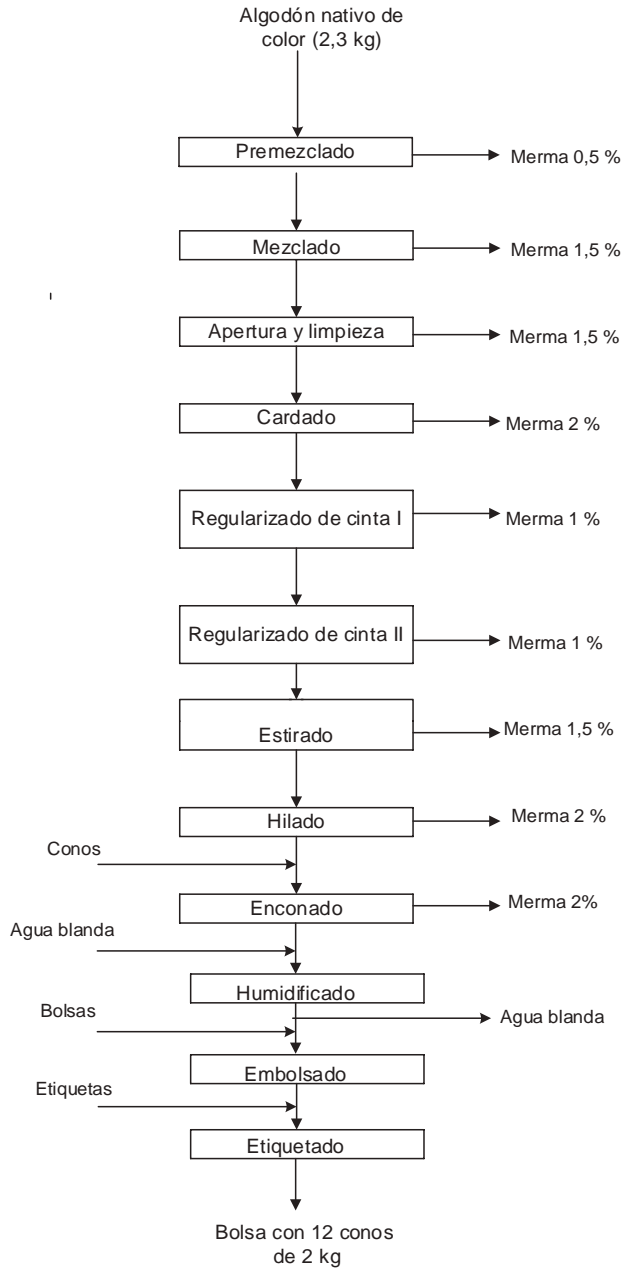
Algodón nativo de color (2,3 kg)

Premezclado
Merma 0,5 %

Mezclado
Merma 1,5 %

Apertura y limpieza
Merma 1,5 %

Cardado
Merma 2 %

Regularizado de cinta I
Merma 1 %

Regularizado de cinta II
Merma 1 %

Estirado
Merma 1,5 %

Hilado
Merma 2 %

Conos

Enconado
Merma 2%

Agua blanda

Humidificado
Agua blanda

Bolsas

Embolsado

Etiquetas

Etiquetado

Bolsa con 12 conos de 2 kg